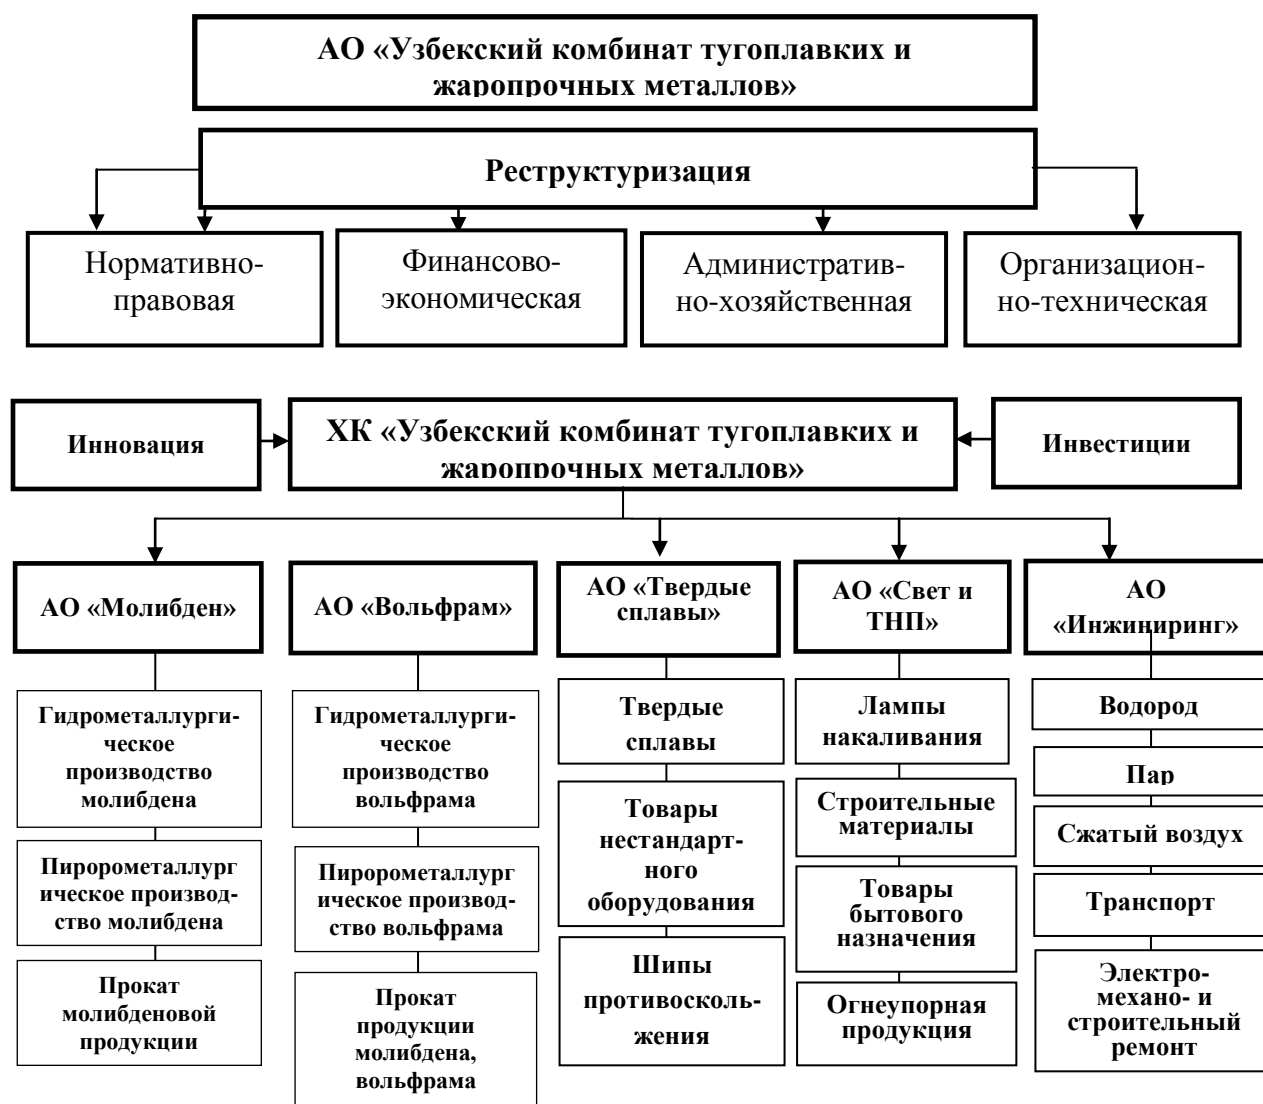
АО «Узбекский комбинат тугоплавких и жаропрочных металлов»

Реструктуризация

Нормативно-правовая

Финансово-экономическая

Административно-хозяйственная

Организационно-техническая

Инновация

ХК «Узбекский комбинат тугоплавких и жаропрочных металлов»

Инвестиции

АО «Молибден»

Гидрометаллургическое производство молибдена

Пиророметаллургическое производство молибдена

Прокат молибденовой продукции

АО «Вольфрам»

Гидрометаллургическое производство вольфрама

Пиророметаллургическое производство вольфрама

Прокат продукции молибдена, вольфрама

АО «Твердые сплавы»

Твердые сплавы

Товары нестандартного оборудования

Шипы противоскольжения

АО «Свет и ТНП»

Лампы накаливания

Строительные материалы

Товары бытового назначения

Огнеупорная продукция

АО «Инжиниринг»

Водород

Пар

Сжатый воздух

Транспорт

Электро-механо- и строительный ремонт